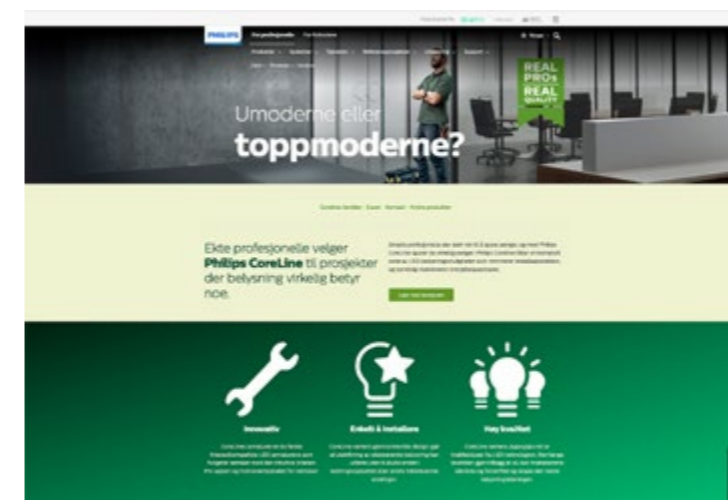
PHILIPS For profesjonelle For forbrukere

Umoderne eller
toppmoderne?

REAL PROs REAL QUALITY

Ekte profesjonelle velger Philips CoreLine til prosjekter der belysning virkelig betyr noe.

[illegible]

Innovativ

Enkelt å installere

Høy kvalitet

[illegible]